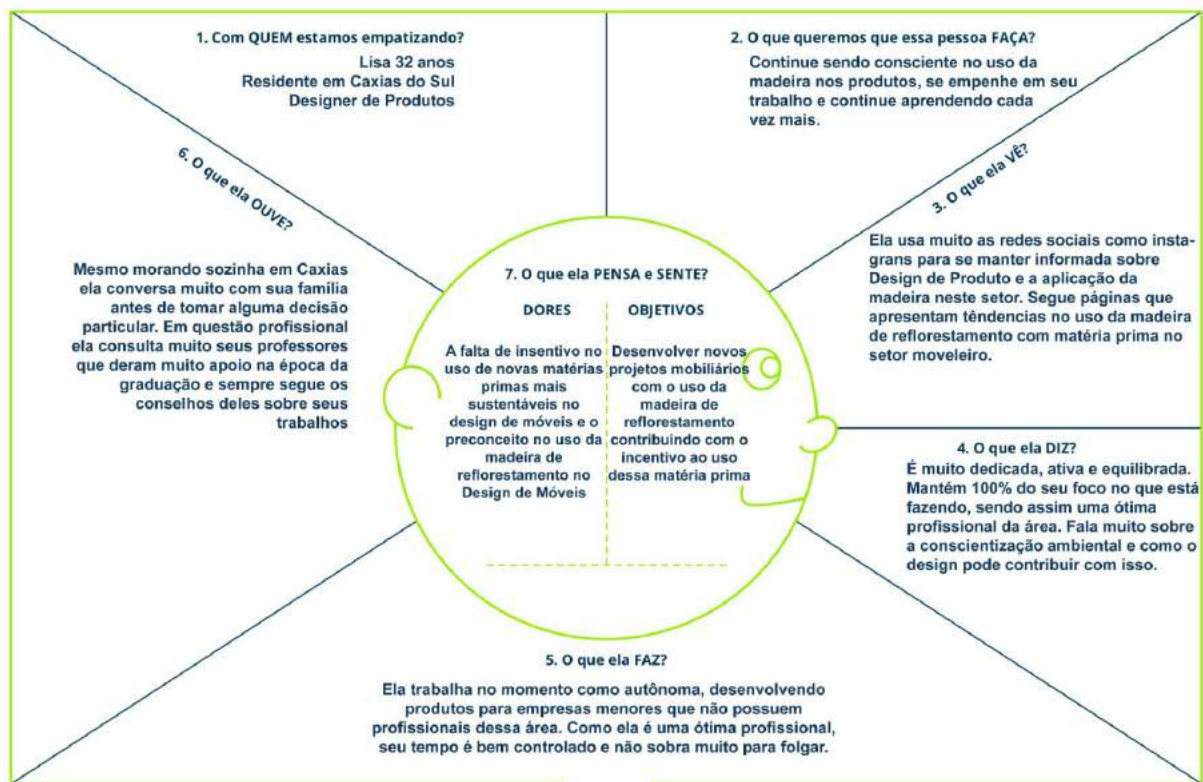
1. Com QUEM estamos empatizando?

Lisa 32 anos
Residente em Caxias do Sul
Designer de Produtos

2. O que queremos que essa pessoa FAÇA?

Continue sendo consciente no uso da madeira nos produtos, se empenhe em seu trabalho e continue aprendendo cada vez mais.

3. O que ela VÊ?

Ela usa muito as redes sociais como instagrans para se manter informada sobre Design de Produto e a aplicação da madeira neste setor. Segue páginas que apresentam têndencias no uso da madeira de reflorestamento com matéria prima no setor moveleiro.

4. O que ela DIZ?

É muito dedicada, ativa e equilibrada. Mantém 100% do seu foco no que está fazendo, sendo assim uma ótima profissional da área. Fala muito sobre a conscientização ambiental e como o design pode contribuir com isso.

5. O que ela FAZ?

Ela trabalha no momento como autônoma, desenvolvendo produtos para empresas menores que não possuem profissionais dessa área. Como ela é uma ótima profissional, seu tempo é bem controlado e não sobra muito para folgar.

6. O que ela OUVE?

Mesmo morando sozinha em Caxias ela conversa muito com sua família antes de tomar alguma decisão particular. Em questão profissional ela consulta muito seus professores que deram muito apoio na época da graduação e sempre segue os conselhos deles sobre seus trabalhos

7. O que ela PENSA e SENTE?

| DORES | OBJETIVOS |
|---|---|
| A falta de insentivo no uso de novas matérias primas mais sustentáveis no design de móveis e o preconceito no uso da madeira de reflorestamento no Design de Móveis | Desenvolver novos projetos mobiliários com o uso da madeira de reflorestamento contribuindo com o incentivo ao uso dessa matéria prima |